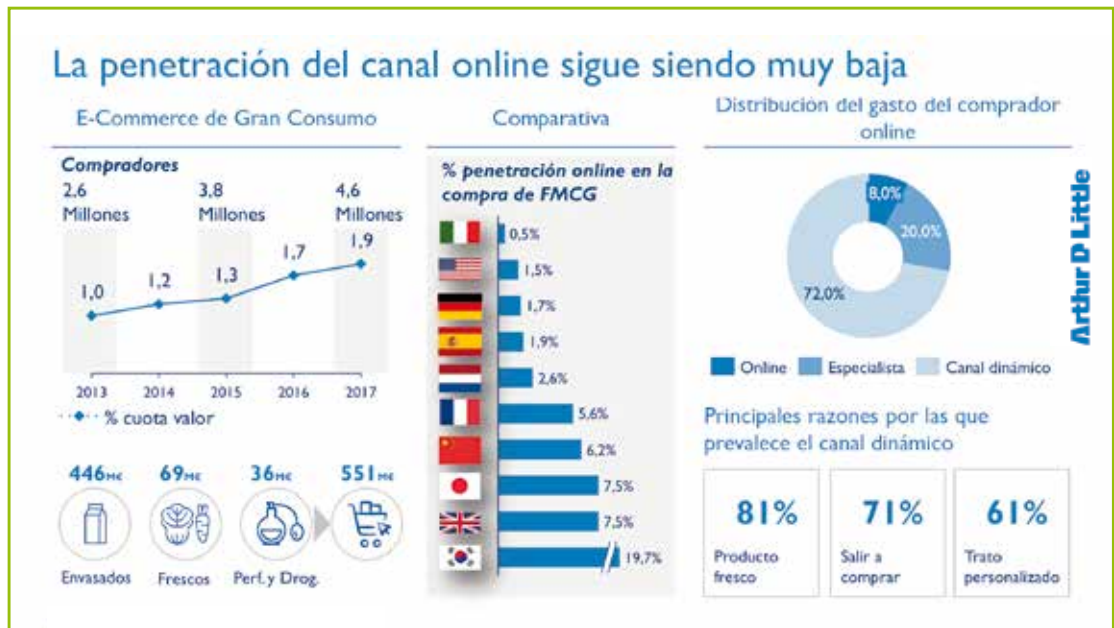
La penetración del canal online sigue siendo muy baja

E-Commerce de Gran Consumo

Compradores

2,6 Millones

3,8 Millones

4,6 Millones

1,0

1,2

1,3

1,7

1,9

2013

2014

2015

2016

2017

% cuota valor

446M€

69M€

36M€

551M€

Envasados

Frescos

Perf. y Drog.

Comparativa

% penetración online en la compra de FMCG

0,5%

1,5%

1,7%

1,9%

2,6%

5,6%

6,2%

7,5%

7,5%

19,7%

Distribución del gasto del comprador online

8,0%

20,0%

72,0%

Online

Especialista

Canal dinámico

Arthur D Little

Principales razones por las que prevalece el canal dinámico

| 81% | 71% | 61% |
|---|---|---|
| Producto fresco | Salir a comprar | Trato personalizado |